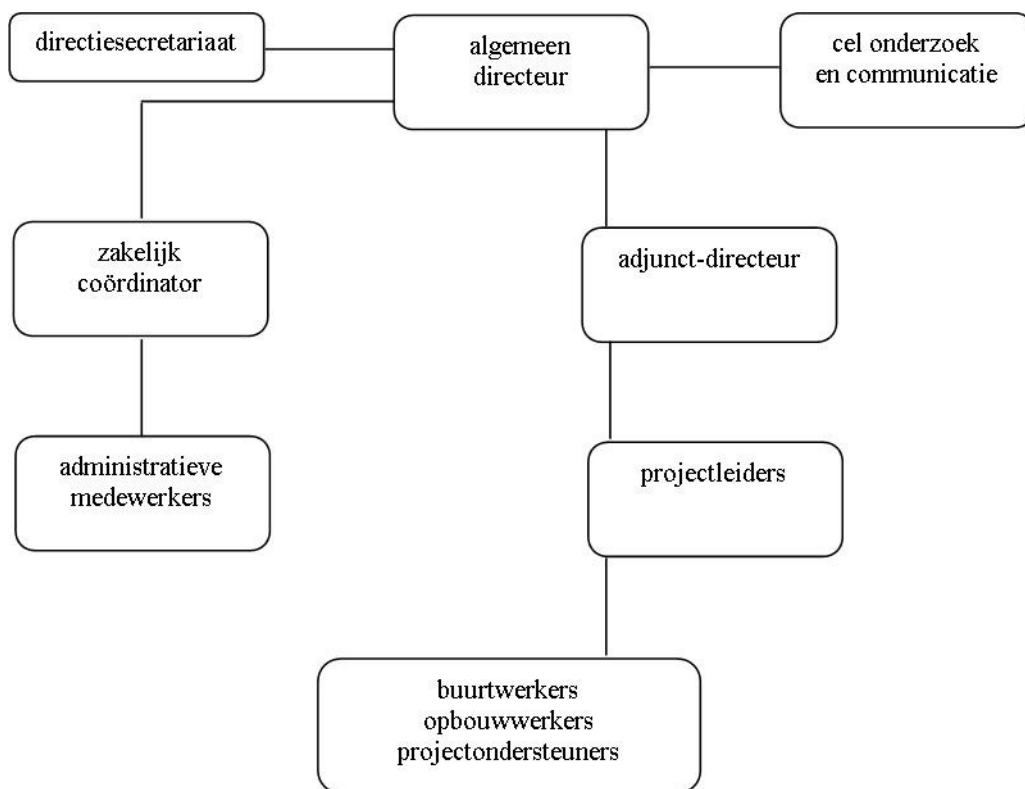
directiesecretariaat

algemeen directeur

cel onderzoek en communicatie

zakelijk coördinator

adjunct-directeur

administratieve medewerkers

projectleiders

buurtwerkers
opbouwwerkers
projectondersteuners